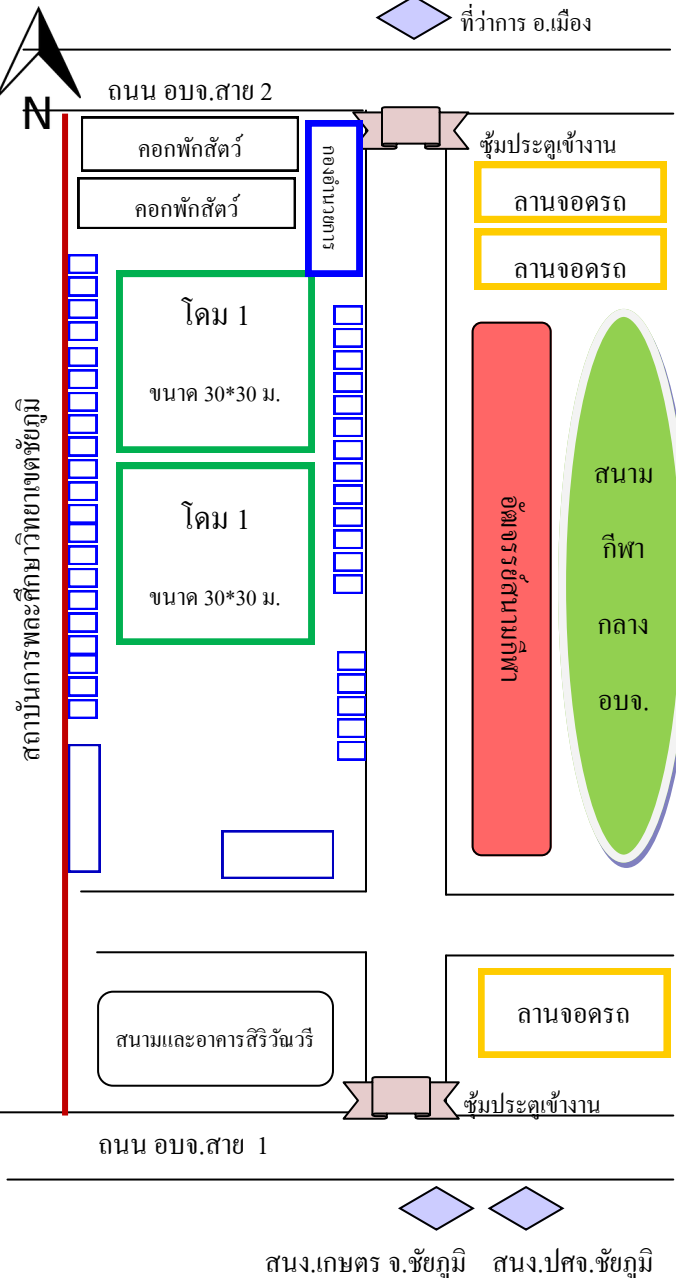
ที่ว่าการ อ.เมือง

N

ถนน อบจ.สาย 2

ซุ้มประตูเข้างาน

คอกพักสัตว์

คอกพักสัตว์

กองอำนวยการ

ลานจอดรถ

ลานจอดรถ

โดม 1

ขนาด 30*30 ม.

โดม 1

ขนาด 30*30 ม.

สถาบันการพลศึกษาวิทยาเขตชัยภูมิ

อัฒจรรย์สนามกีฬา

สนาม

กีฬา

กลาง

อบจ.

ลานจอดรถ

สนามและอาคารสิริวัณวรี

ซุ้มประตูเข้างาน

ถนน อบจ.สาย 1

สนง.เกษตร จ.ชัยภูมิ

สนง.ปศจ.ชัยภูมิ